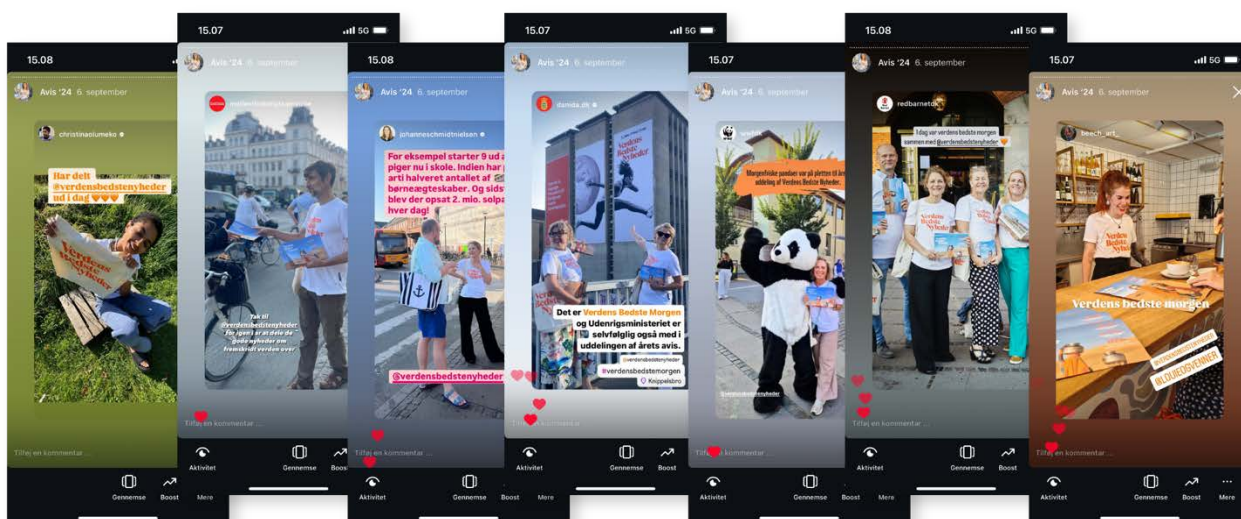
15.08
Avis '24 6. september
christinaolumeko
Har delt @verdensbedstenyheder ud i dag
Verdens Bedste Nyheder
Tilføj en kommentar ...
Gennemse
Boost

15.07
Avis '24 6. september
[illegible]
Tak til @verdensbedstenyheder for igen i år at dele de gode nyheder om fremskridt verden over
Tilføj en kommentar ...
Aktivitet
Gennemse
Boost

15.08
Avis '24 6. september
johanneschmidtnielsen
For eksempel starter 9 ud af 10 piger nu i skole. Indien har arti halveret antallet af børneægteskaber. Og sidste år blev der opsat 2. mio. solpaneler hver dag!
@verdensbedstenyheder
Tilføj en kommentar ...
Aktivitet
Gennemse
Boost
Mere

15.07
Avis '24 6. september
danida.dk
Verdens Bedste Nyheder
Det er Verdens Bedste Morgen og Udenrigsministeriet er selvfølgelig også med i uddelingen af årets avis.
@verdensbedstenyheder
#verdensbedstemorgen
Knippelsbro
Tilføj en kommentar ...
Aktivitet
Gennemse
Boost
Mere

15.07
Avis '24 6. september
wwfdk
Morgenfriske pandaer var på pletten til årets uddeling af Verdens Bedste Nyheder.
@verdensbedstenyheder
Tilføj en kommentar ...
Aktivitet
Gennemse
Boost
Mere

15.08
Avis '24 6. september
redbarnetdk
I dag var verdens bedste morgen sammen med @verdensbedstenyheder
Verdens Bedste Nyheder
Tilføj en kommentar ...
Aktivitet
Gennemse
Boost

15.07
Avis '24 6. september
beech_art_
Verdens Bedste Nyheder
Verdens bedste morgen
@VERDENSBEDSTENYHEDER
#LOUEOGVENNER
Tilføj en kommentar ...
Aktivitet
Gennemse
Boost
Mere